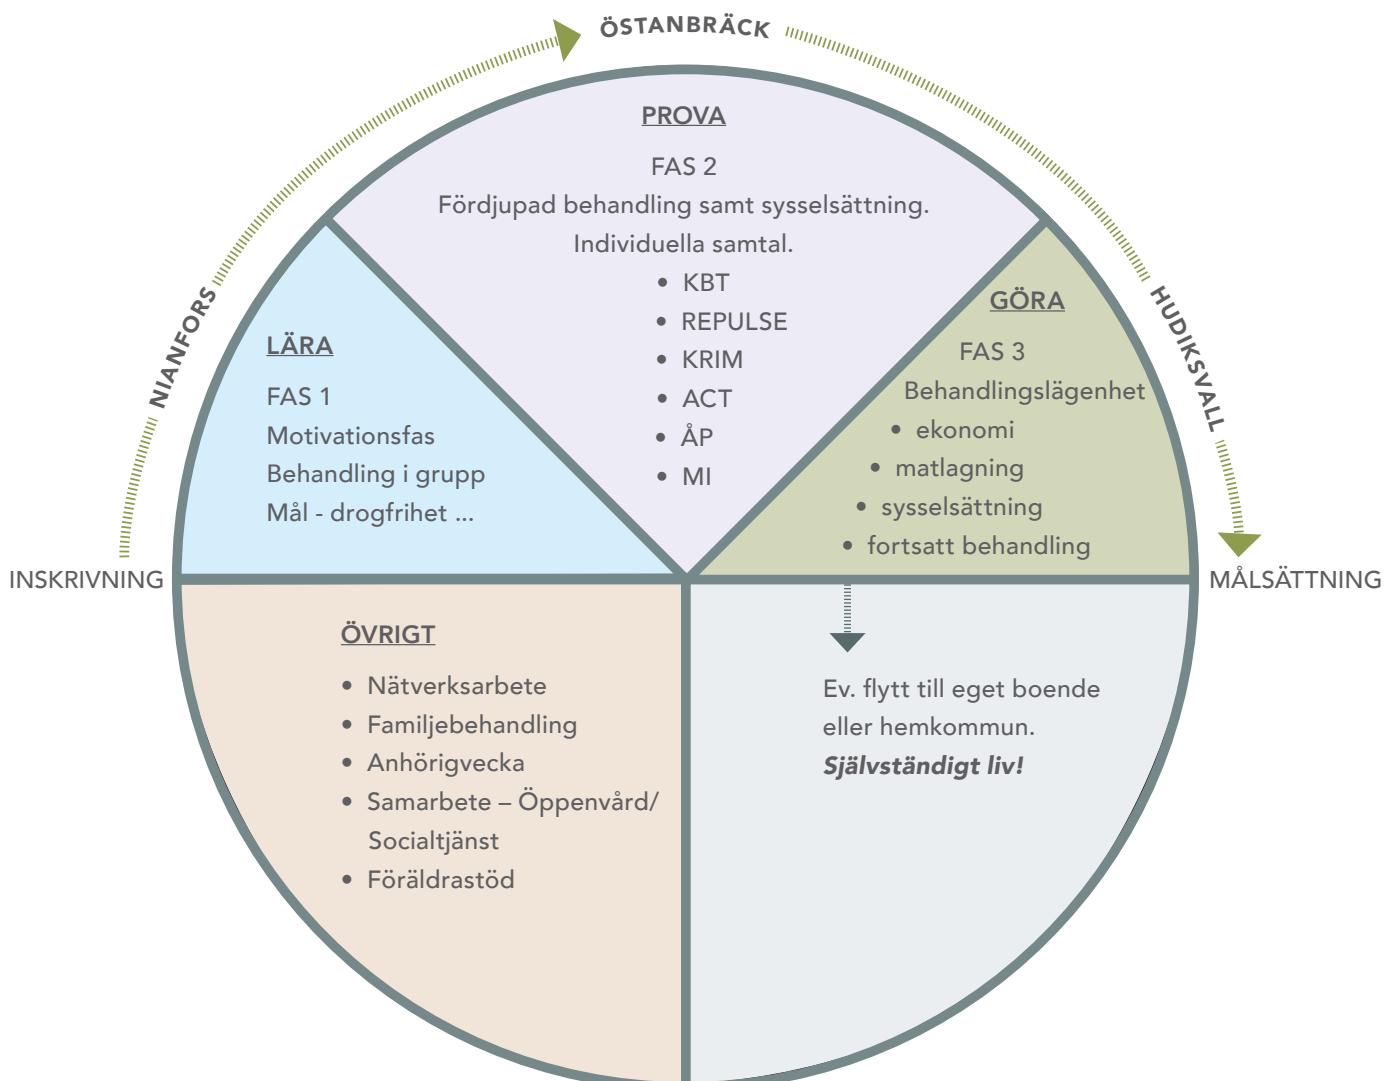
ÖSTANBRÄCK

NIANFORS

HUDIKSVALL

INSKRIVNING

MÅLSÄTTNING

PROVA

FAS 2
Fördjupad behandling samt sysselsättning.
Individuella samtal.

- KBT
- REPULSE
- KRIM
- ACT
- ÅP
- MI

LÄRA

FAS 1
Motivationsfas
Behandling i grupp
Mål - drogfrihet ...

GÖRA

FAS 3
Behandlingslägenhet

- ekonomi
- matlagning
- sysselsättning
- fortsatt behandling

ÖVRIGT

- Nätverksarbete
- Familjebehandling
- Anhörigvecka
- Samarbete – Öppenvård/ Socialtjänst
- Föräldrastöd

Ev. flytt till eget boende eller hemkommun.
*Självständigt liv!*